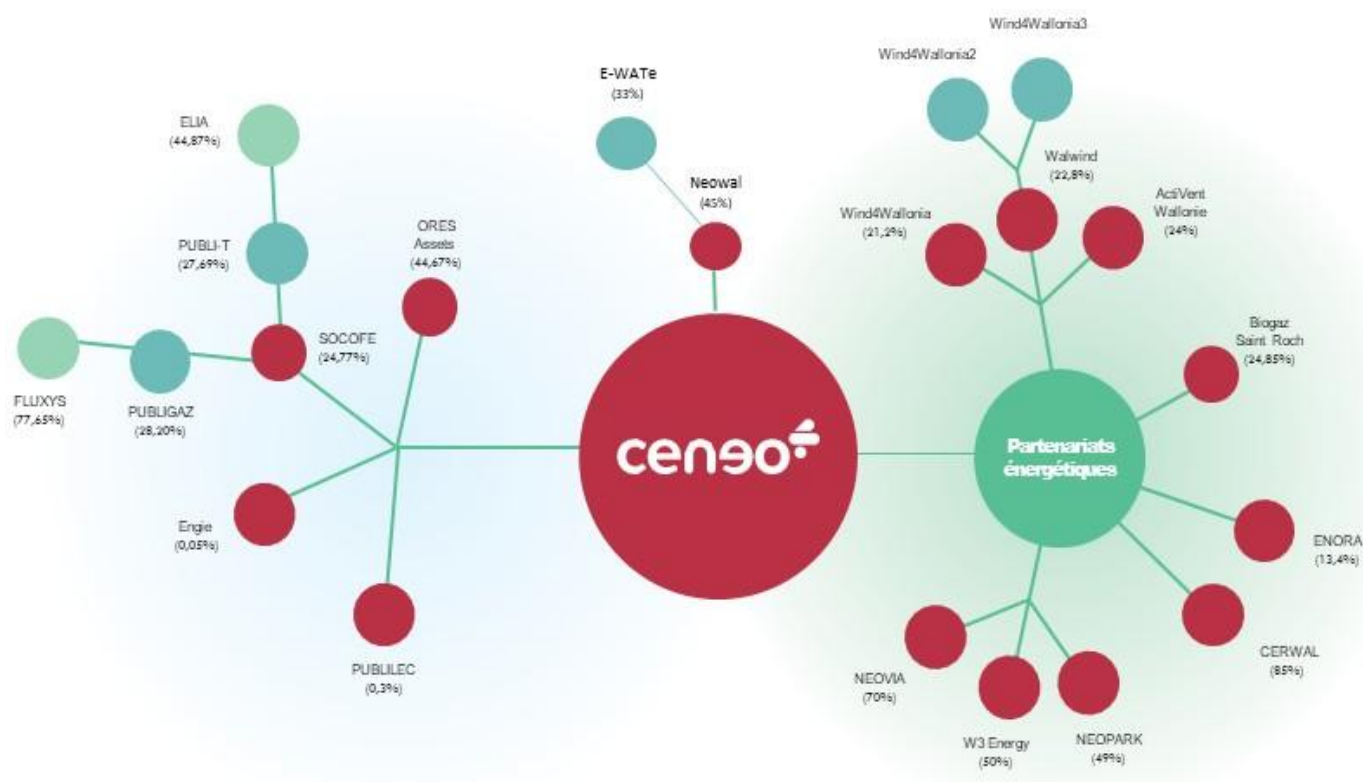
Wind4Wallonia3

Wind4Wallonia2

E-WATe
(33%)

ELIA
(44,87%)

Walwind
(22,8%)

Neowal
(45%)

ActiVent
Wallonie
(24%)

Wind4Wallonia
(21,2%)

PUBLI-T
(27,69%)

ORES
Assets
(44,67%)

SOCOFE
(24,77%)

Biogaz
Saint Roch
(24,85%)

FLUXYS
(77,65%)

PUBLIGAZ
(28,20%)

ceneo

Partenariats
énergétiques

Engie
(0,05%)

ENORA
(13,4%)

PUBLILEC
(0,3%)

CERWAL
(85%)

NEOVIA
(70%)

W3 Energy
(50%)

NEOPARK
(49%)